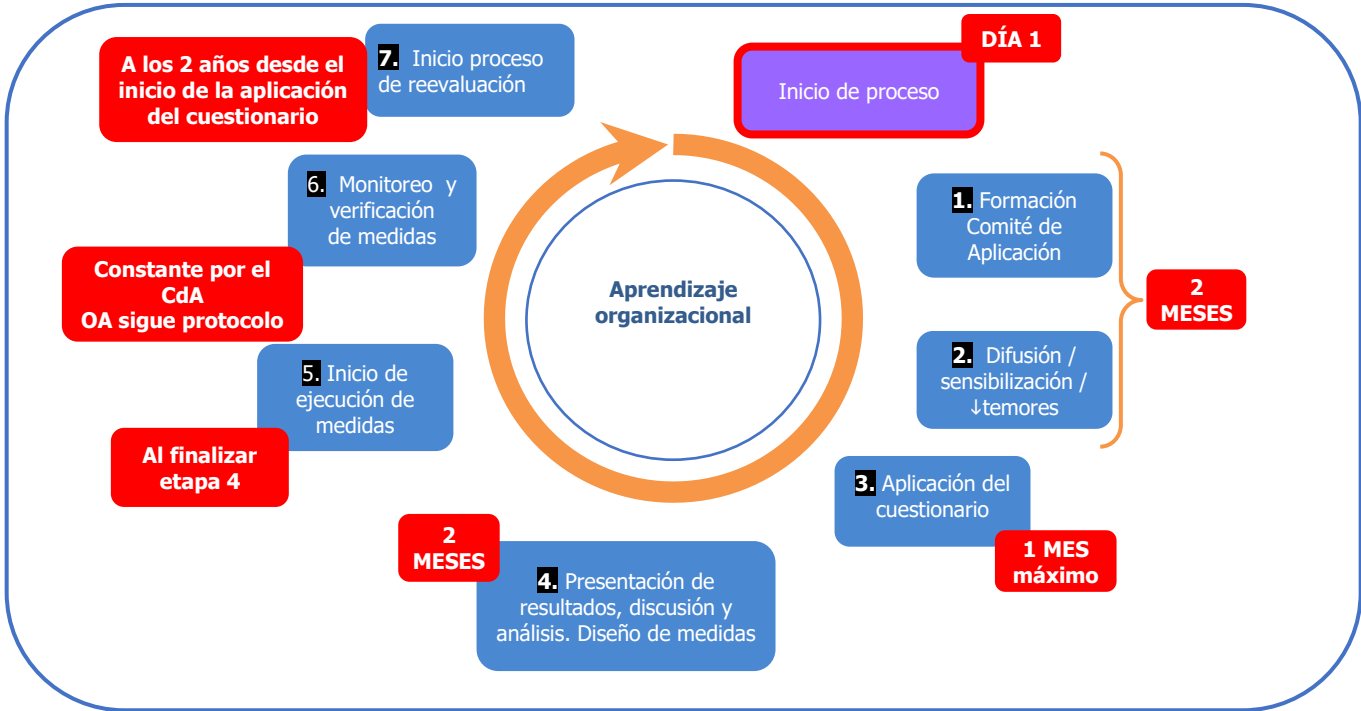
DÍA 1

Inicio de proceso

1. Formación Comité de Aplicación

2. Difusión / sensibilización / ↓temores

2 MESES

3. Aplicación del cuestionario

1 MES máximo

4. Presentación de resultados, discusión y análisis. Diseño de medidas

2 MESES

5. Inicio de ejecución de medidas

Al finalizar etapa 4

6. Monitoreo y verificación de medidas

Constante por el CdA
OA sigue protocolo

7. Inicio proceso de reevaluación

A los 2 años desde el inicio de la aplicación del cuestionario

Aprendizaje organizacional